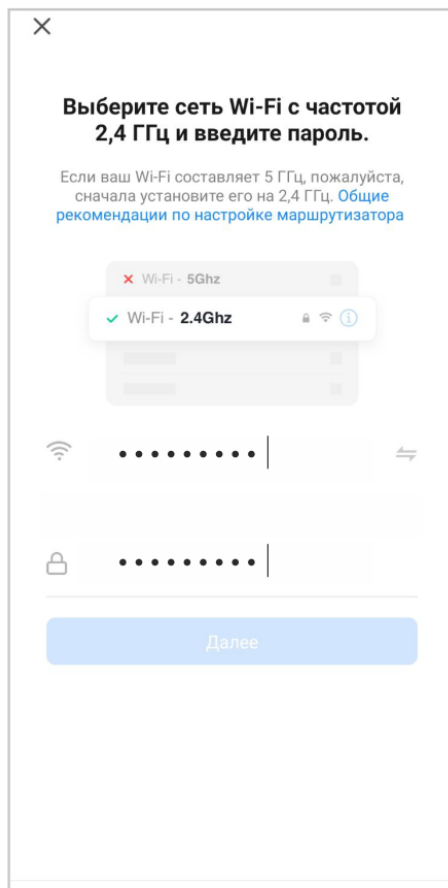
×

Выберите сеть Wi-Fi с частотой 2,4 ГГц и введите пароль.

Если ваш Wi-Fi составляет 5 ГГц, пожалуйста, сначала установите его на 2,4 ГГц. Общие рекомендации по настройке маршрутизатора

× Wi-Fi - 5Ghz

✓ Wi-Fi - 2.4Ghz

•••••••••

•••••••••

Далее